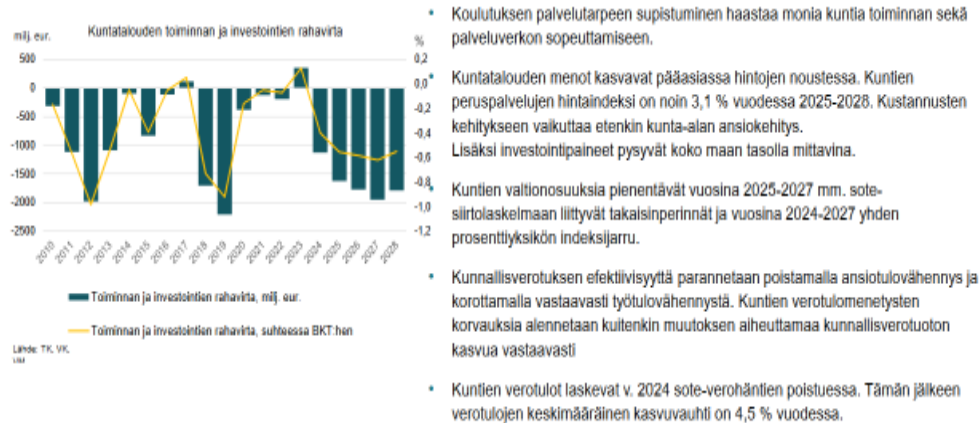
Kuntatalouden toiminnan ja investointien rahavirta

milj. eur.

%

500
0
-500
-1000
-1500
-2000
-2500

0,2
0,0
-0,2
-0,4
-0,6
-0,8
-1,0
-1,2

2010 2011 2012 2013 2014 2015 2016 2017 2018 2019 2020 2021 2022 2023 2024 2025 2026 2027 2028

Toiminnan ja investointien rahavirta, milj. eur.

Toiminnan ja investointien rahavirta, suhteessa BKT:hen

Lähde: TK, VM.

• Koulutuksen palvelutarpeen supistuminen haastaa monia kuntia toiminnan sekä palveluverkon sopeuttamiseen.

• Kuntatalouden menot kasvavat pääasiassa hintojen noustessa. Kuntien peruspalvelujen hintaindeksi on noin 3,1 % vuodessa 2025-2028. Kustannusten kehitykseen vaikuttaa etenkin kunta-alan ansiokehitys. Lisäksi investointipaineet pysyvät koko maan tasolla mittavina.

• Kuntien valtionosuuksia pienentävät vuosina 2025-2027 mm. sote-siirtolaskelmaan liittyvät takaisinperinnät ja vuosina 2024-2027 yhden prosenttiyksikön indeksijarru.

• Kunnallisverotuksen efektiivisyyttä parannetaan poistamalla ansiotulovähennys ja korottamalla vastaavasti työtulovähennystä. Kuntien verotulomenetysten korvauksia alennetaan kuitenkin muutoksen aiheuttamaa kunnallisverotuoton kasvua vastaavasti

• Kuntien verotulot laskevat v. 2024 sote-verohäntien poistuessa. Tämän jälkeen verotulojen keskimääräinen kasvuvauhti on 4,5 % vuodessa.